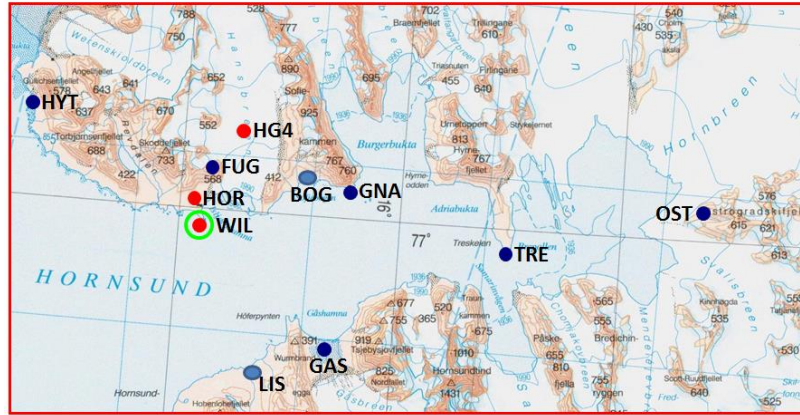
HYT
HG4
FUG
HOR
WIL
BOG
GNA
OST
TRE
GAS
LIS
HORNSUND
Hornbreen
Burgerbukta
Adriabukta
Gåshamna
Höferpynten
Treskelen
77°
16°
Gulichsenfjellet
Angellfjellet
Torbjørnsenfjellet
Skoddefjellet
Wienerskioldbreen
Hansbreen
Sofie-
kammen
Gnålodden
Fannytoppen
Ostrogradskijfjella
Urnetoppen
Hytte-
fjellet
Stykkjetet
Triasnuten
Fiskegada
Tsjebysjovfjellet
Wurmbrandegg
Hornsundtind
Påske
Bredichin-
Kinnhøgda
Scott-Ruudfjellet
Hohenlohefjellet
Hornsund-
Nordfallet
Skålisbreen
Strypbreen
Samarinbreen
Treskelbreen
Chomjakovbreen
Mendelejevbreen
Bogebreen
Grafkammen
788
750
641
643
637
652
670
552
688
733
422
568
412
777
890
695
925
767
760
540
535
610
455
640
813
767
576
615
621
613
865
677
520
755
365
675
919
391
825
1010
1431
655
810
565
555
535
640
775